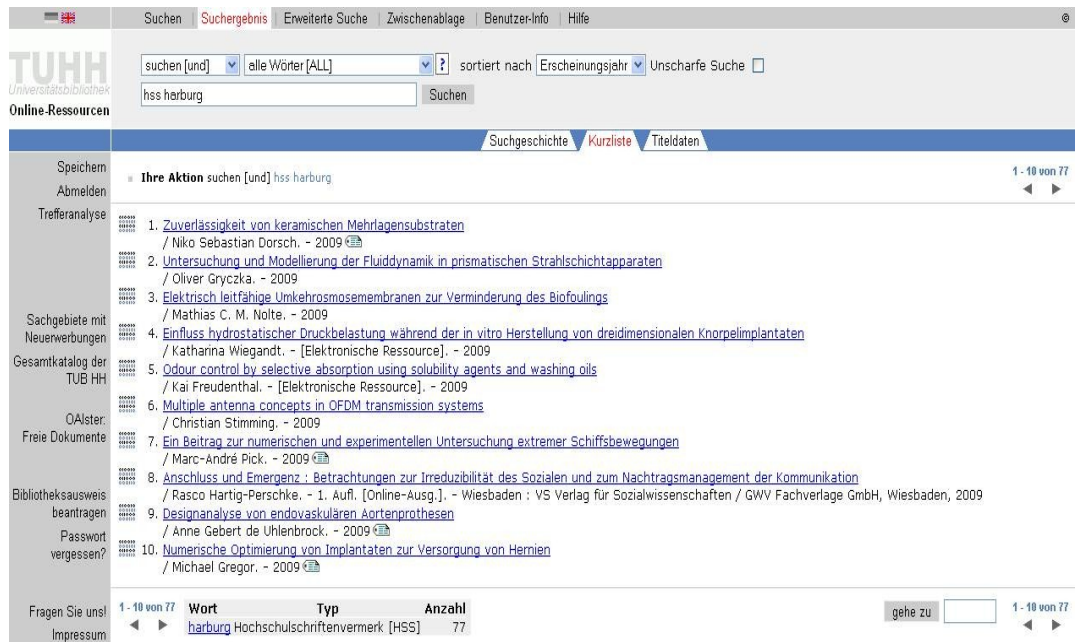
Suchen | Suchergebnis | Erweiterte Suche | Zwischenablage | Benutzer-Info | Hilfe

TUHH
Universitätsbibliothek
Online-Ressourcen

suchen [und] | alle Wörter [ALL] | ? | sortiert nach | Erscheinungsjahr | Unscharfe Suche

hss harburg | Suchen

Suchgeschichte | Kurzliste | Titeldaten

Speichern
Abmelden
Trefferanalyse

Ihre Aktion suchen [und] hss harburg

1 - 10 von 77

1. Zuverlässigkeit von keramischen Mehrlagensubstraten
/ Niko Sebastian Dorsch. - 2009

2. Untersuchung und Modellierung der Fluiddynamik in prismatischen Strahlschichtapparaten
/ Oliver Gryczka. - 2009

3. Elektrisch leitfähige Umkehrosmosemembranen zur Verminderung des Biofoulings
/ Mathias C. M. Nolte. - 2009

4. Einfluss hydrostatischer Druckbelastung während der in vitro Herstellung von dreidimensionalen Knorpelimplantaten
/ Katharina Wiegandt. - [Elektronische Ressource]. - 2009

5. Odour control by selective absorption using solubility agents and washing oils
/ Kai Freudenthal. - [Elektronische Ressource]. - 2009

6. Multiple antenna concepts in OFDM transmission systems
/ Christian Stimming. - 2009

7. Ein Beitrag zur numerischen und experimentellen Untersuchung extremer Schiffsbewegungen
/ Marc-André Pick. - 2009

8. Anschluss und Emergenz : Betrachtungen zur Irreduzibilität des Sozialen und zum Nachtragsmanagement der Kommunikation
/ Rasco Hartig-Perschke. - 1. Aufl. [Online-Ausg.]. - Wiesbaden : VS Verlag für Sozialwissenschaften / GWV Fachverlage GmbH, Wiesbaden, 2009

9. Designanalyse von endovaskulären Aortenprothesen
/ Anne Gebert de Uhlenbrock. - 2009

10. Numerische Optimierung von Implantaten zur Versorgung von Hernien
/ Michael Gregor. - 2009

Sachgebiete mit Neuerwerbungen
Gesamtkatalog der TUB HH
OAIster: Freie Dokumente
Bibliotheksausweis beantragen
Passwort vergessen?

Fragen Sie uns!
Impressum

1 - 10 von 77

| Wort | Typ | Anzahl |
|---|---|---|
| harburg | Hochschulschriftenvermerk [HSS] | 77 |

gehe zu

1 - 10 von 77